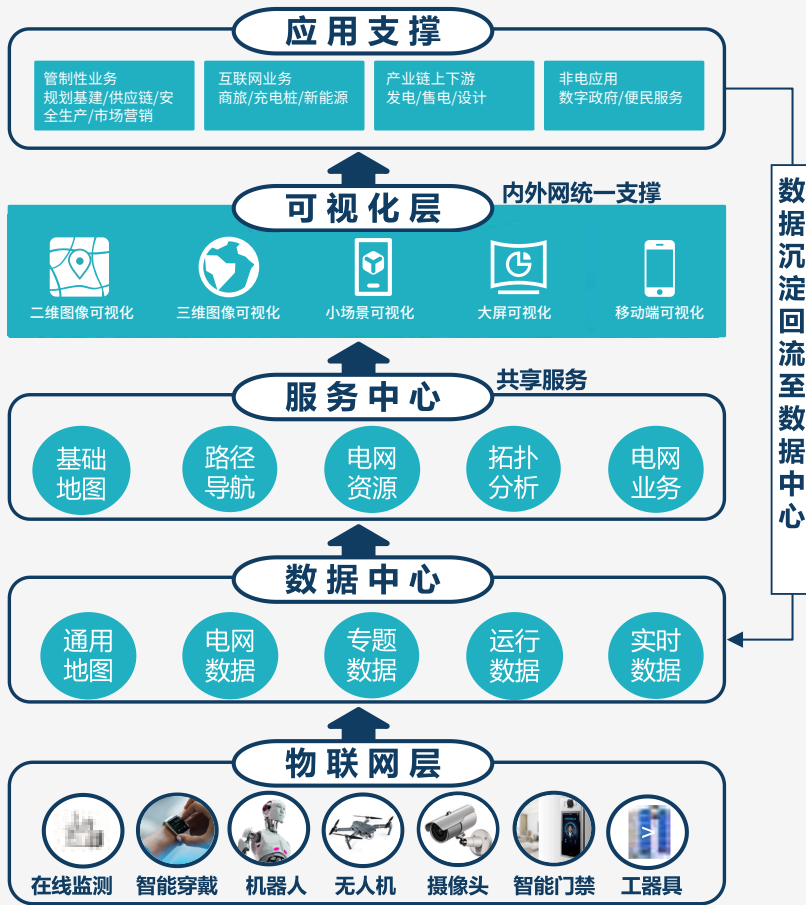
应用支撑

管制性业务
规划基建/供应链/安全生产/市场营销

互联网业务
商旅/充电桩/新能源

产业链上下游
发电/售电/设计

非电应用
数字政府/便民服务

可视化层
内外网统一支撑

二维图像可视化
三维图像可视化
小场景可视化
大屏可视化
移动端可视化

服务中心
共享服务

基础地图
路径导航
电网资源
拓扑分析
电网业务

数据中心

通用地图
电网数据
专题数据
运行数据
实时数据

物联网层

在线监测
智能穿戴
机器人
无人机
摄像头
智能门禁
工器具

数据沉淀回流至数据中心